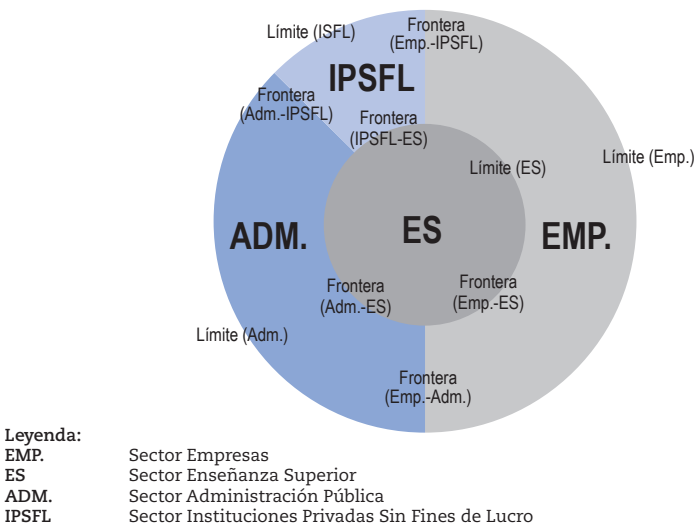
Límite (ISFL)

Frontera (Emp.-IPSFL)

IPSFL

Frontera (Adm.-IPSFL)

Frontera (IPSFL-ES)

Límite (ES)

Límite (Emp.)

ADM.

ES

EMP.

Frontera (Adm.-ES)

Frontera (Emp.-ES)

Límite (Adm.)

Frontera (Emp.-Adm.)

Leyenda:

| | |
|---|---|
| EMP. | Sector Empresas |
| ES | Sector Enseñanza Superior |
| ADM. | Sector Administración Pública |
| IPSFL | Sector Instituciones Privadas Sin Fines de Lucro |